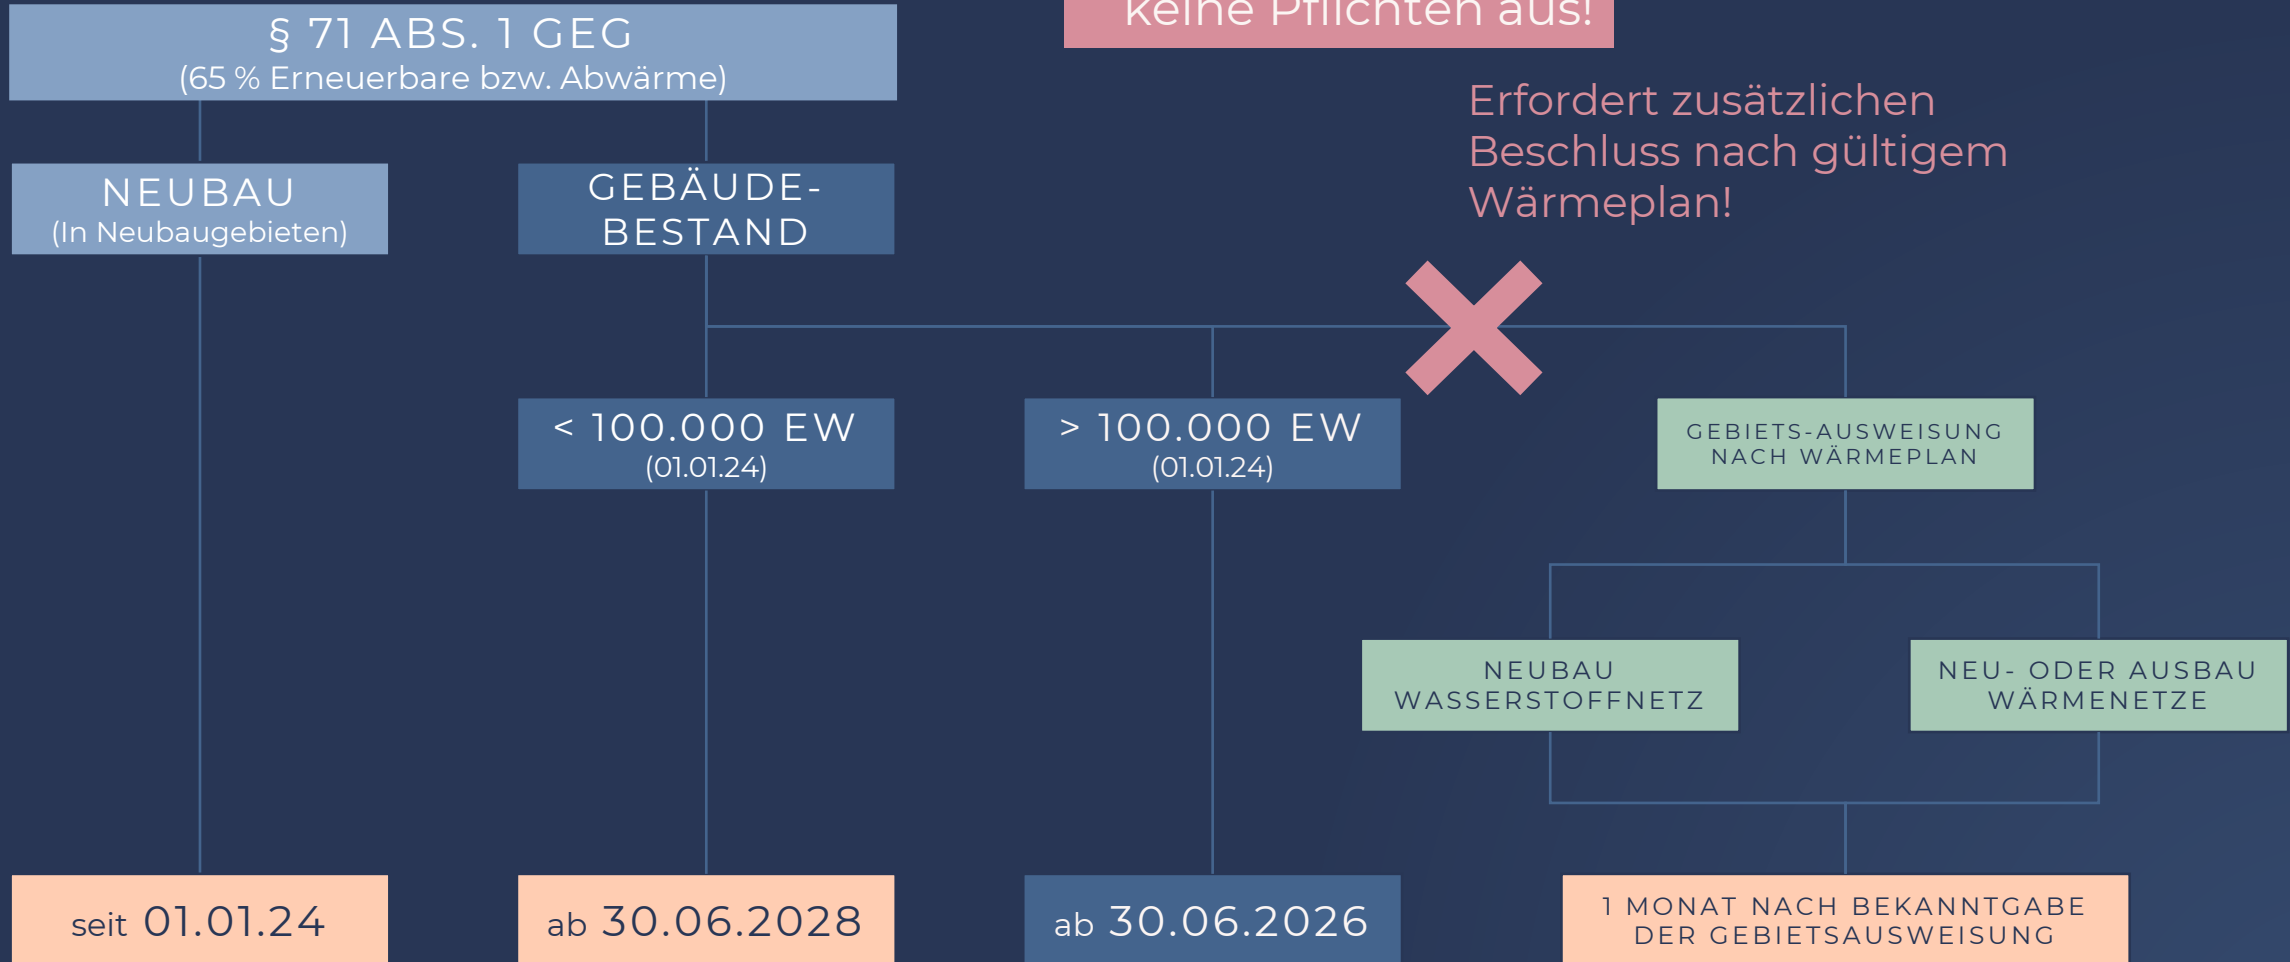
§ 71 ABS. 1 GEG
(65 % Erneuerbare bzw. Abwärme)

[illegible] keine Pflichten aus!

Erfordert zusätzlichen Beschluss nach gültigem Wärmeplan!

NEUBAU
(In Neubaugebieten)

GEBÄUDE-BESTAND

< 100.000 EW
(01.01.24)

> 100.000 EW
(01.01.24)

GEBIETS-AUSWEISUNG NACH WÄRMEPLAN

NEUBAU WASSERSTOFFNETZ

NEU- ODER AUSBAU WÄRMENETZE

seit 01.01.24

ab 30.06.2028

ab 30.06.2026

1 MONAT NACH BEKANNTGABE DER GEBIETSAUSWEISUNG